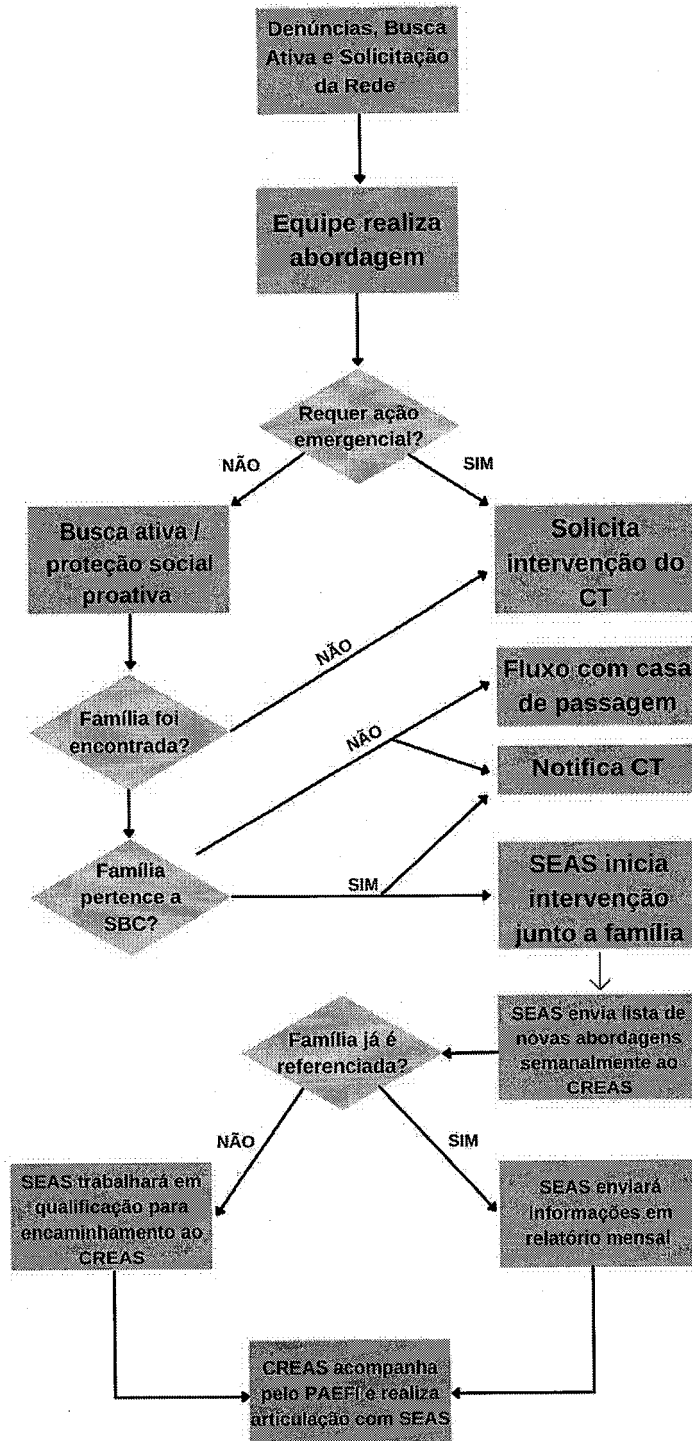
Denúncias, Busca Ativa e Solicitação da Rede

Equipe realiza abordagem

Requer ação emergencial?

NÃO

SIM

Busca ativa / proteção social proativa

Solicita intervenção do CT

NÃO

Família foi encontrada?

Fluxo com casa de passagem

NÃO

Notifica CT

Família pertence a SBC?

SIM

SEAS inicia intervenção junto a família

SEAS envia lista de novas abordagens semanalmente ao CREAS

Família já é referenciada?

NÃO

SIM

SEAS trabalhará em qualificação para encaminhamento ao CREAS

SEAS enviará informações em relatório mensal

CREAS acompanha pelo PAEFI e realiza articulação com SEAS